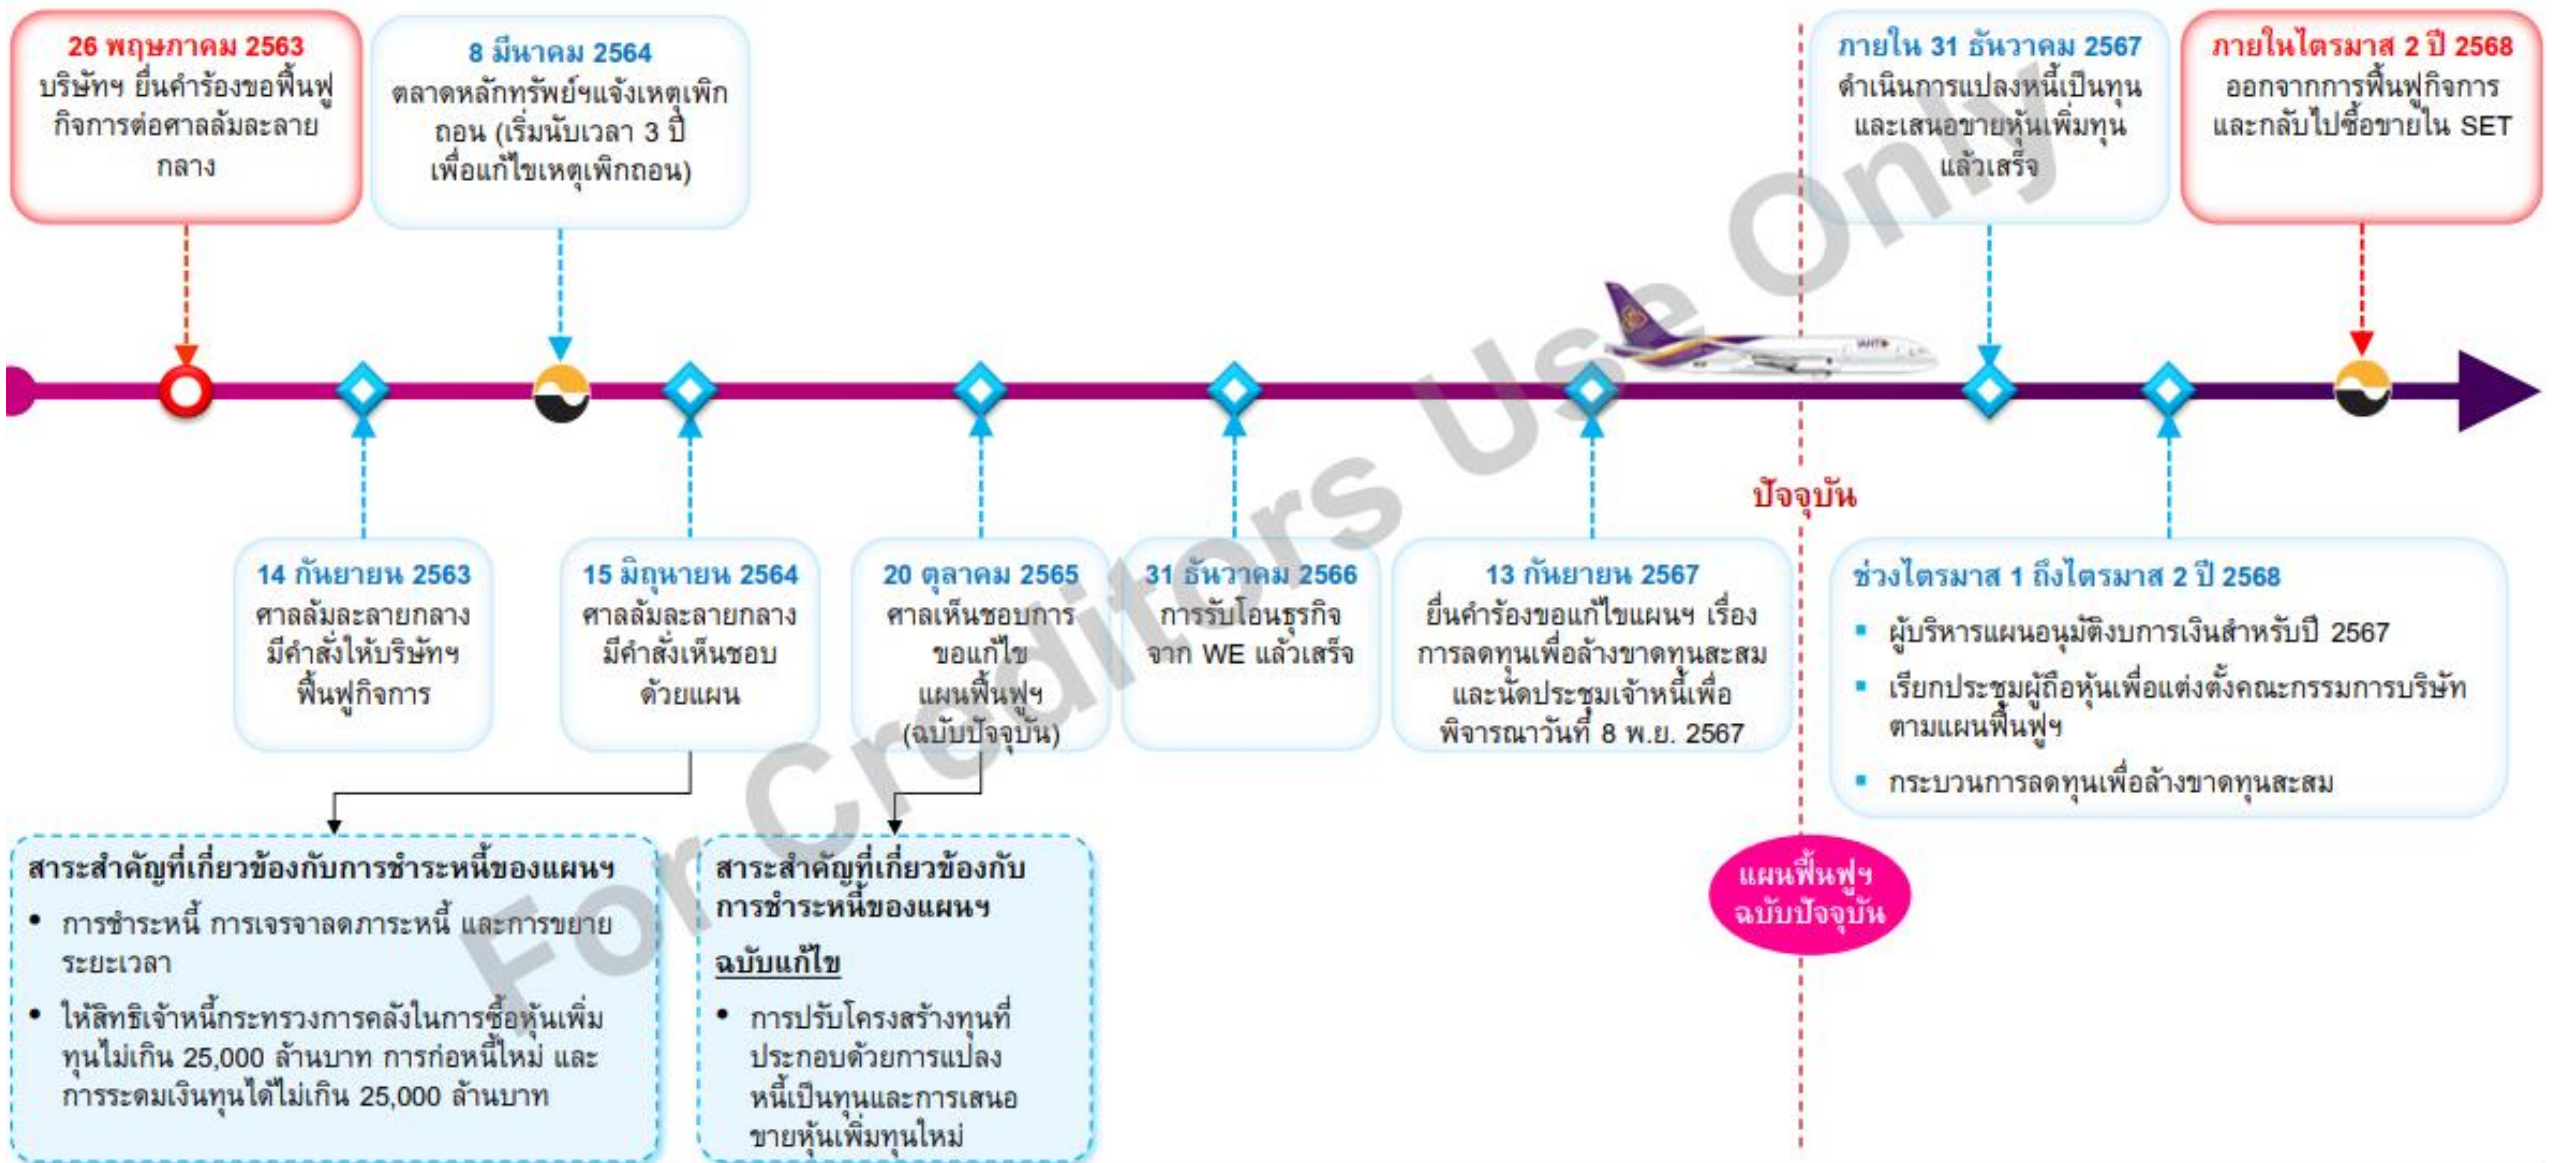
26 พฤษภาคม 2563
บริษัทฯ ยื่นคำร้องขอฟื้นฟูกิจการต่อศาลล้มละลายกลาง

8 มีนาคม 2564
ตลาดหลักทรัพย์ฯแจ้งเหตุเพิกถอน (เริ่มนับเวลา 3 ปี เพื่อแก้ไขเหตุเพิกถอน)

ภายใน 31 ธันวาคม 2567
ดำเนินการแปลงหนี้เป็นทุนและเสนอขายหุ้นเพิ่มทุนแล้วเสร็จ

ภายในไตรมาส 2 ปี 2568
ออกจากการฟื้นฟูกิจการและกลับไปซื้อขายใน SET

ปัจจุบัน

14 กันยายน 2563
ศาลล้มละลายกลางมีคำสั่งให้บริษัทฯ ฟื้นฟูกิจการ

15 มิถุนายน 2564
ศาลล้มละลายกลางมีคำสั่งเห็นชอบด้วยแผน

20 ตุลาคม 2565
ศาลเห็นชอบการขอแก้ไขแผนฟื้นฟูฯ (ฉบับปัจจุบัน)

31 ธันวาคม 2566
การรับโอนธุรกิจจาก WE แล้วเสร็จ

13 กันยายน 2567
ยื่นคำร้องขอแก้ไขแผนฯ เรื่องการลดทุนเพื่อล้างขาดทุนสะสม และนัดประชุมเจ้าหนี้เพื่อพิจารณาวันที่ 8 พ.ย. 2567

ช่วงไตรมาส 1 ถึงไตรมาส 2 ปี 2568
▪ ผู้บริหารแผนอนุมัติงบการเงินสำหรับปี 2567
▪ เรียกประชุมผู้ถือหุ้นเพื่อแต่งตั้งคณะกรรมการบริษัทตามแผนฟื้นฟูฯ
▪ กระบวนการลดทุนเพื่อล้างขาดทุนสะสม

สาระสำคัญที่เกี่ยวข้องกับการชำระหนี้ของแผนฯ
• การชำระหนี้ การเจรจาลดภาระหนี้ และการขยายระยะเวลา
• ให้สิทธิเจ้าหนี้กระทรวงการคลังในการซื้อหุ้นเพิ่มทุนไม่เกิน 25,000 ล้านบาท การก่อหนี้ใหม่ และการระดมเงินทุนได้ไม่เกิน 25,000 ล้านบาท

สาระสำคัญที่เกี่ยวข้องกับการชำระหนี้ของแผนฯ
ฉบับแก้ไข
• การปรับโครงสร้างทุนที่ประกอบด้วยการแปลงหนี้เป็นทุนและการเสนอขายหุ้นเพิ่มทุนใหม่

แผนฟื้นฟูฯ ฉบับปัจจุบัน

For Creditors Use Only